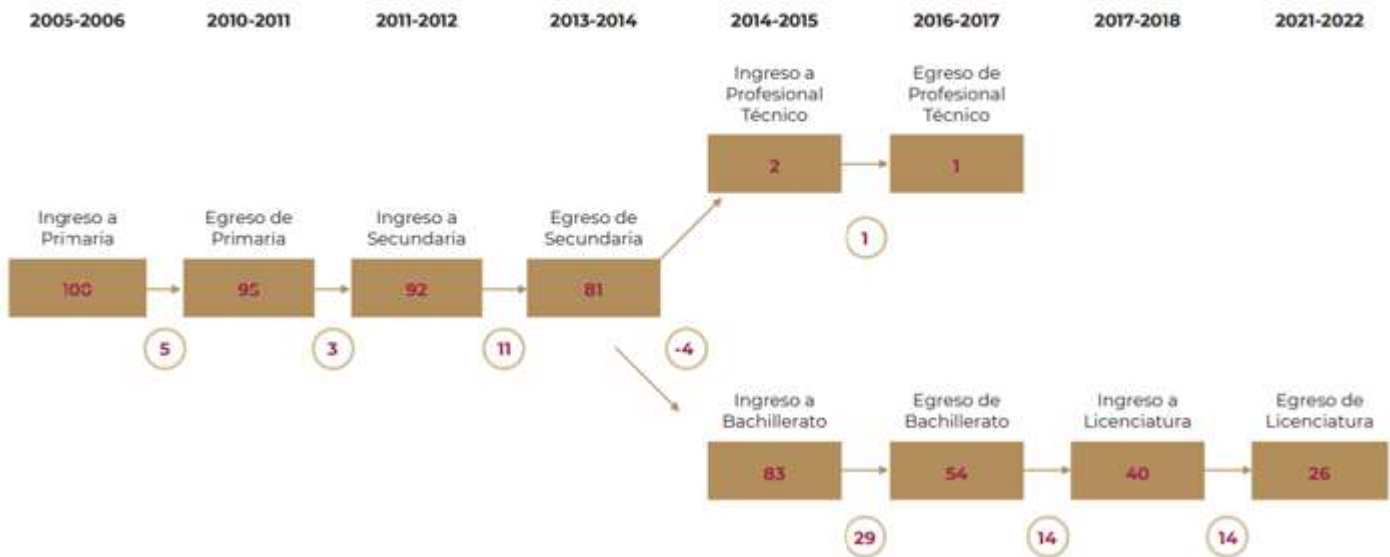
2005-2006 2010-2011 2011-2012 2013-2014 2014-2015 2016-2017 2017-2018 2021-2022

Ingreso a Profesional Técnico

2

Egreso de Profesional Técnico

1

1

Ingreso a Primaria

100

5

Egreso de Primaria

95

3

Ingreso a Secundaria

92

11

Egreso de Secundaria

81

-4

Ingreso a Bachillerato

83

29

Egreso de Bachillerato

54

14

Ingreso a Licenciatura

40

14

Egreso de Licenciatura

26